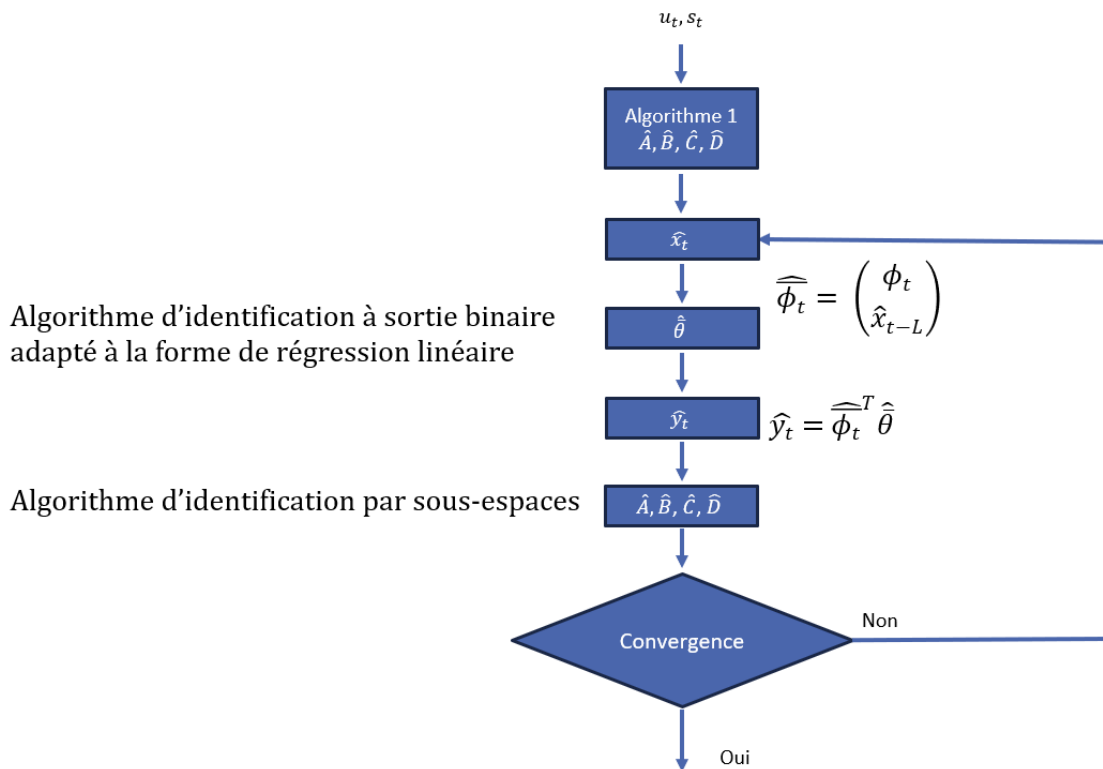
$u_t, s_t$

Algorithme 1
$\hat{A}, \hat{B}, \hat{C}, \hat{D}$

$\hat{x}_t$

$\widehat{\widehat{\phi_t}} = \begin{pmatrix} \phi_t \\ \hat{x}_{t-L} \end{pmatrix}$

Algorithme d'identification à sortie binaire adapté à la forme de régression linéaire

$\hat{\hat{\theta}}$

$\hat{y}_t$

$\hat{y}_t = \widehat{\widehat{\phi_t}}^T \hat{\hat{\theta}}$

Algorithme d'identification par sous-espaces

$\hat{A}, \hat{B}, \hat{C}, \hat{D}$

Convergence

Non

Oui